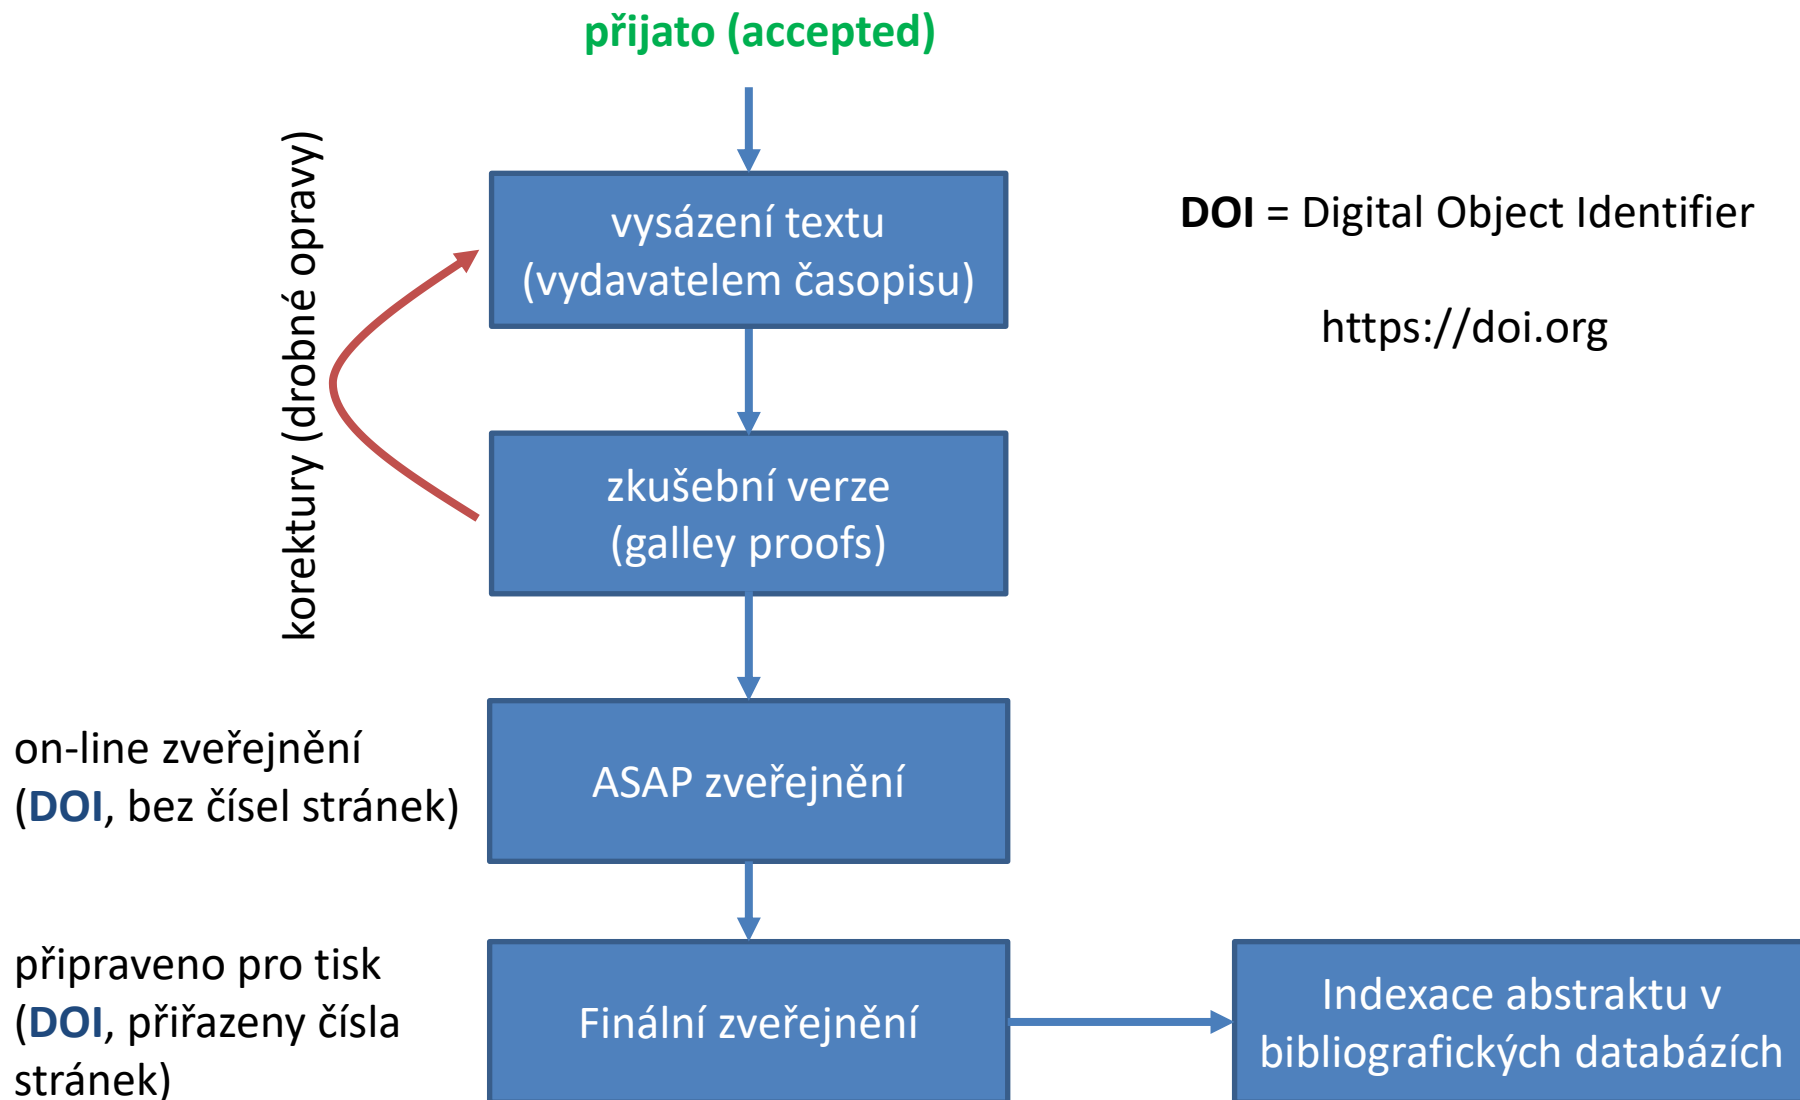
přijato (accepted)

korektury (drobné opravy)

vysázení textu (vydavatelem časopisu)

DOI = Digital Object Identifier

https://doi.org

zkušební verze (galley proofs)

on-line zveřejnění (DOI, bez čísel stránek)

ASAP zveřejnění

připraveno pro tisk (DOI, přiřazeny čísla stránek)

Finální zveřejnění

Indexace abstraktu v bibliografických databázích